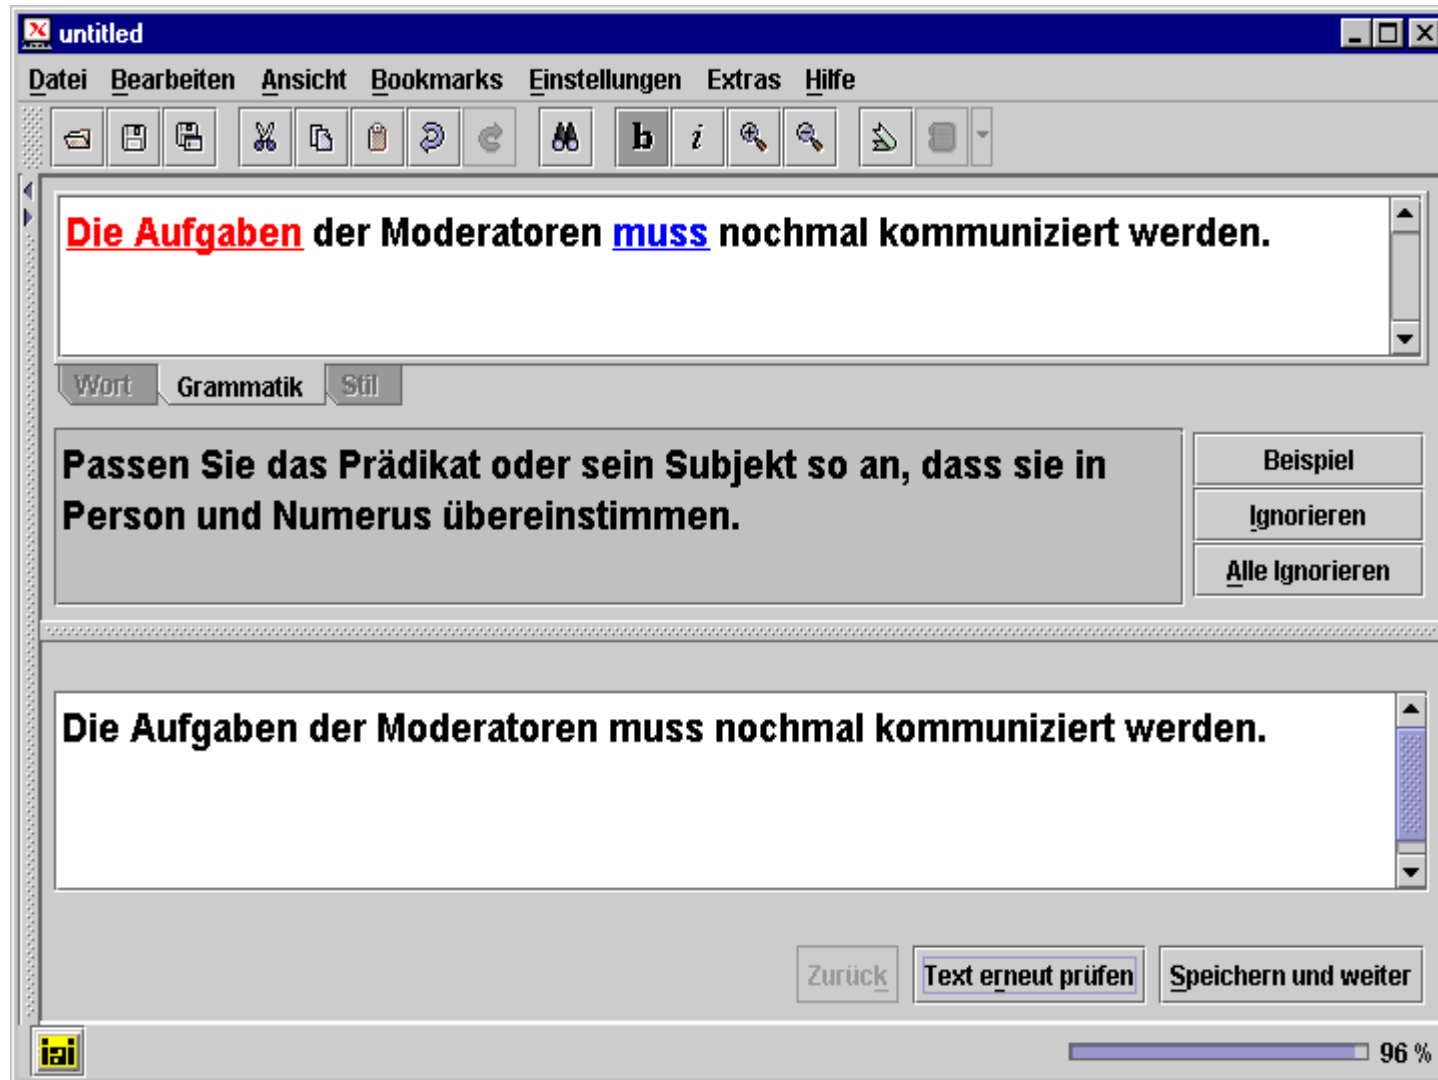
untitled

Datei Bearbeiten Ansicht Bookmarks Einstellungen Extras Hilfe

b i

Die Aufgaben der Moderatoren muss nochmal kommuniziert werden.

Wort Grammatik Stil

Passen Sie das Prädikat oder sein Subjekt so an, dass sie in Person und Numerus übereinstimmen.

Beispiel
Ignorieren
Alle Ignorieren

Die Aufgaben der Moderatoren muss nochmal kommuniziert werden.

Zurück Text erneut prüfen Speichern und weiter

iai

96 %